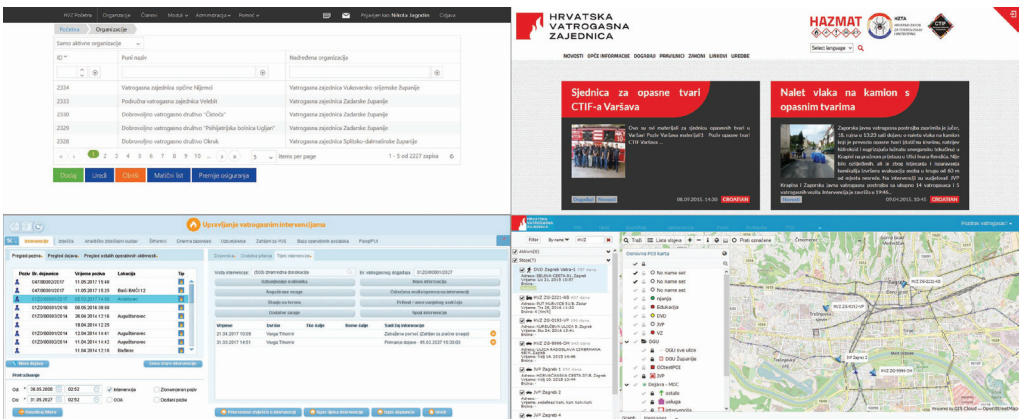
HVZ Početna | Organizacije | Članovi | Moduli | Administracija | Pomoć | Prijavljen kao: Nikola Jagodin | Odjava

Početna | Organizacije

Samo aktivne organizacije

| ID | Puni naziv | Nadređena organizacija |
|---|---|---|
| 2334 | Vatrogasna zajednica općine Nijemci | Vatrogasna zajednica Vukovarsko-srijemske županije |
| 2333 | Područna vatrogasna zajednica Velebit | Vatrogasna zajednica Zadarske županije |
| 2330 | Dobrovoljno vatrogasno društvo "Čištoće" | Vatrogasna zajednica Zadarske županije |
| 2329 | Dobrovoljno vatrogasno društvo "Pohljantljka bolnica Ugljan" | Vatrogasna zajednica Zadarske županije |
| 2328 | Dobrovoljno vatrogasno društvo Okruk | Vatrogasna zajednica Splitsko-dalmatinske županije |

1 2 3 4 5 6 7 8 9 10 ... 5 items per page 1 - 5 od 2227 zapisa

Dodaj | Uredi | Obriši | Matični list | Premije osiguranja

HRVATSKA VATROGASNA ZAJEDNICA

HAZMAT

Select language

NOVOSTI | OPĆE INFORMACIJE | DOGAĐAJI | PRAVILNICI | ZIMONI | LINKOVI | UREDBE

Sjednica za opasne tvari CTIF-a Varšava

Ovo su materijali sa sjednice opasnih tvari u Varšavi: Pozivi Varšava materijali3 Pozivi opasne tvari CTIF Varšava ...

08.09.2015. 14:30 CROATIAN

Nalet vlaka na kamion s opasnim tvarima

07.01.2015. 10:24 CROATIAN

Upravljanje vatrogasnim intervencijama

Intervencije | Izvješća | Analitičko izvještavanje | Šifrarnici | Dnevna zapovijed | Ustrojstvo | Zahtjevi za HVS | Baza operativnih podataka | PassiPU

Pregled poziva | Pregled dojava | Pregled otvorenih operativnih aktivnosti

| Poziv | Br. dojavnice | Vrijeme poziva | Lokacija | Tip |
|---|---|---|---|---|
| | 04/1800002017 | 11.05.2017 15:49 | | |
| | 04/1800001017 | 11.05.2017 13:02 | Bakić BKČI 12 | |
| | 01ZG00001/2016 | 02.01.2017 12:20 | Aerodrom | |
| | | 06.05.2016 09:58 | | |
| | | 26.04.2014 12:16 | Augustinovac | |
| | | 18.04.2014 12:25 | | |
| | 01ZG00001/2014 | 12.04.2014 11:41 | Augustinovac | |
| | 01ZG00003/2014 | 11.04.2014 11:43 | Augustinovac | |
| | | 10.04.2014 11:12 | Biaflinov | |

Novi dojava

Opis intervencije | Osnovna dojava | Tijek intervencije

Od: 26.05.2008 02:52 Intervencija Zlonamjerni poziv
Do: 31.05.2017 02:52 OOA Ostali pozivi

Pronalaženje objekta s intervencije | Izvješće | Kopiraj dojavu

Filter By name HVZ

Aktivni(5) Stoje(1)

HVZ ZG-2222-GS
HVZ ZG-5045-ZM
HVZ ZG-5556-OH
JVP Zagreb 1
JVP Zagreb 2
JVP Zagreb 3
JVP Zagreb 4

Traži | Lista sloja | Pisti označene

Osnovna POI karta
No name set
No name set
No name set
njanja
Edukacija
DVD
JVP
VZ
DGU
OGU sve ulice
DGU Županije
DGeoPOI
JVP
Dojava - MDC
ostalo
požega
intervencija

HVZ ZG-2222-GS
HVZ ZG-5556-OH
JVP Zagreb 1

Pozdrav vatrogasac!